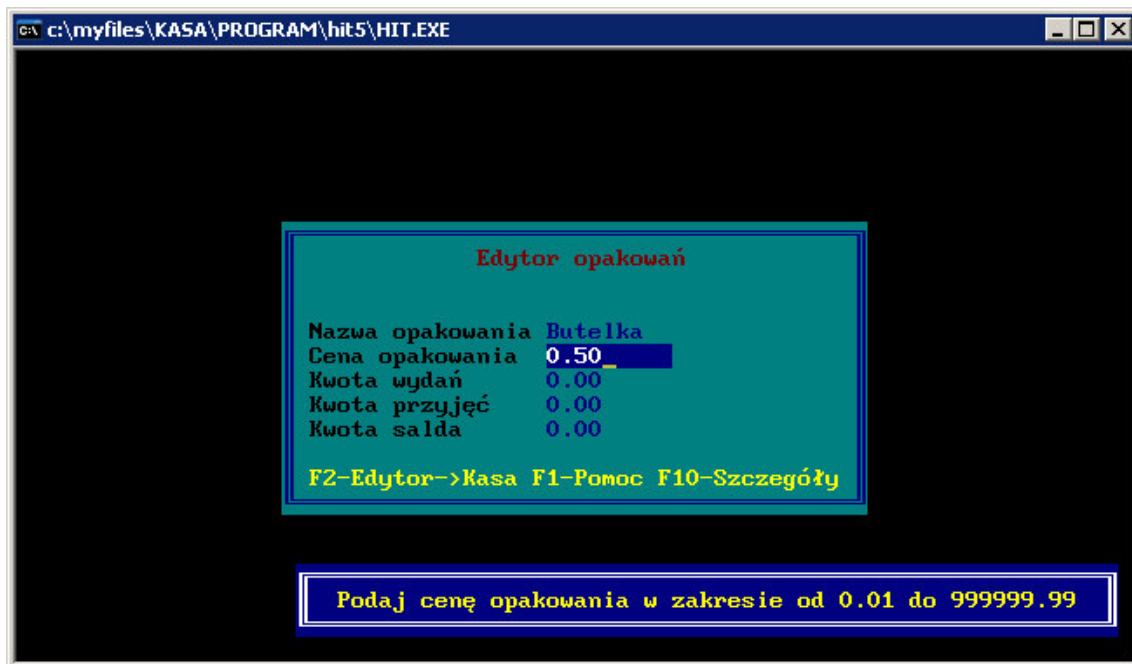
c:\myfiles\KASA\PROGRAM\hit5\HIT.EXE

Edytor opakowań

Nazwa opakowania Butelka
Cena opakowania 0.50
Kwota wydań 0.00
Kwota przyjęć 0.00
Kwota salda 0.00

F2-Edytor->Kasa F1-Pomoc F10-Szczegóły

Podaj cenę opakowania w zakresie od 0.01 do 999999.99